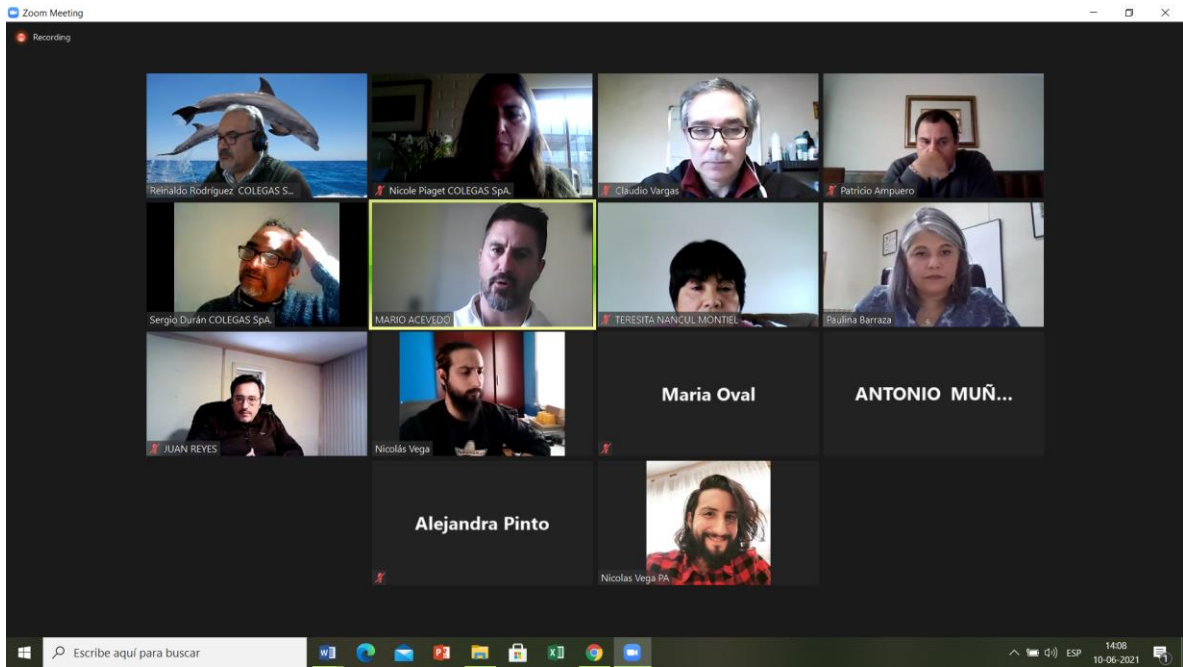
Zoom Meeting

Recording

Reinaldo Rodríguez COLEGAS S...

Nicole Piaget COLEGAS SpA.

Claudio Vargas

Patricio Ampuero

Sergio Durán COLEGAS SpA.

MARIO ACEVEDO

TERESITA NANCUL MONTIEL

Paulina Barraza

JUAN REYES

Nicolás Vega

Maria Oval

ANTONIO MUÑ...

Alejandra Pinto

Nicolas Vega PA

Escribe aquí para buscar

ESP 14:08 10-06-2021